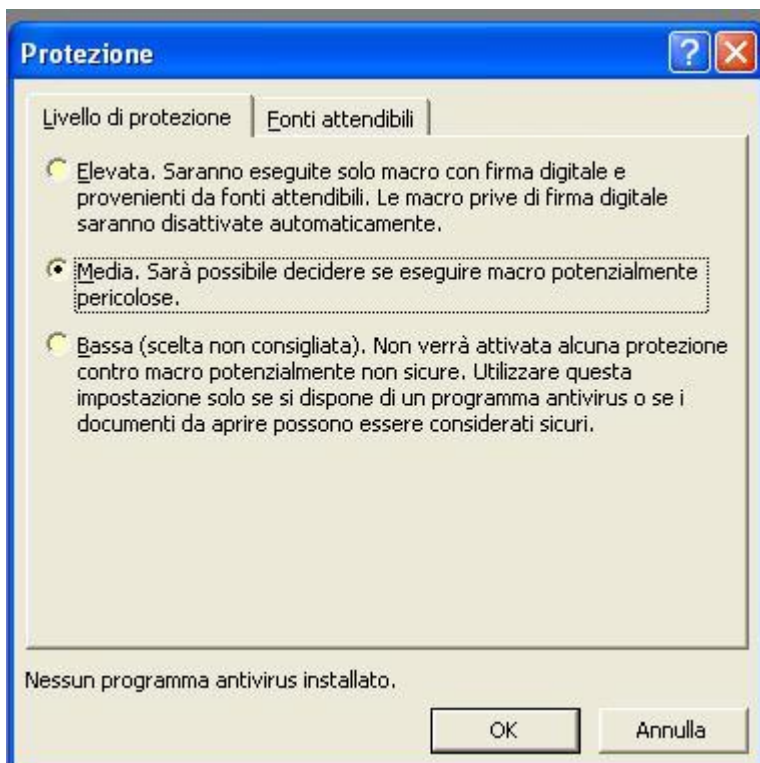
Protezione

Livello di protezione | Fonti attendibili

Elevata. Saranno eseguite solo macro con firma digitale e provenienti da fonti attendibili. Le macro prive di firma digitale saranno disattivate automaticamente.

Media. Sarà possibile decidere se eseguire macro potenzialmente pericolose.

Bassa (scelta non consigliata). Non verrà attivata alcuna protezione contro macro potenzialmente non sicure. Utilizzare questa impostazione solo se si dispone di un programma antivirus o se i documenti da aprire possono essere considerati sicuri.

Nessun programma antivirus installato.

OK Annulla